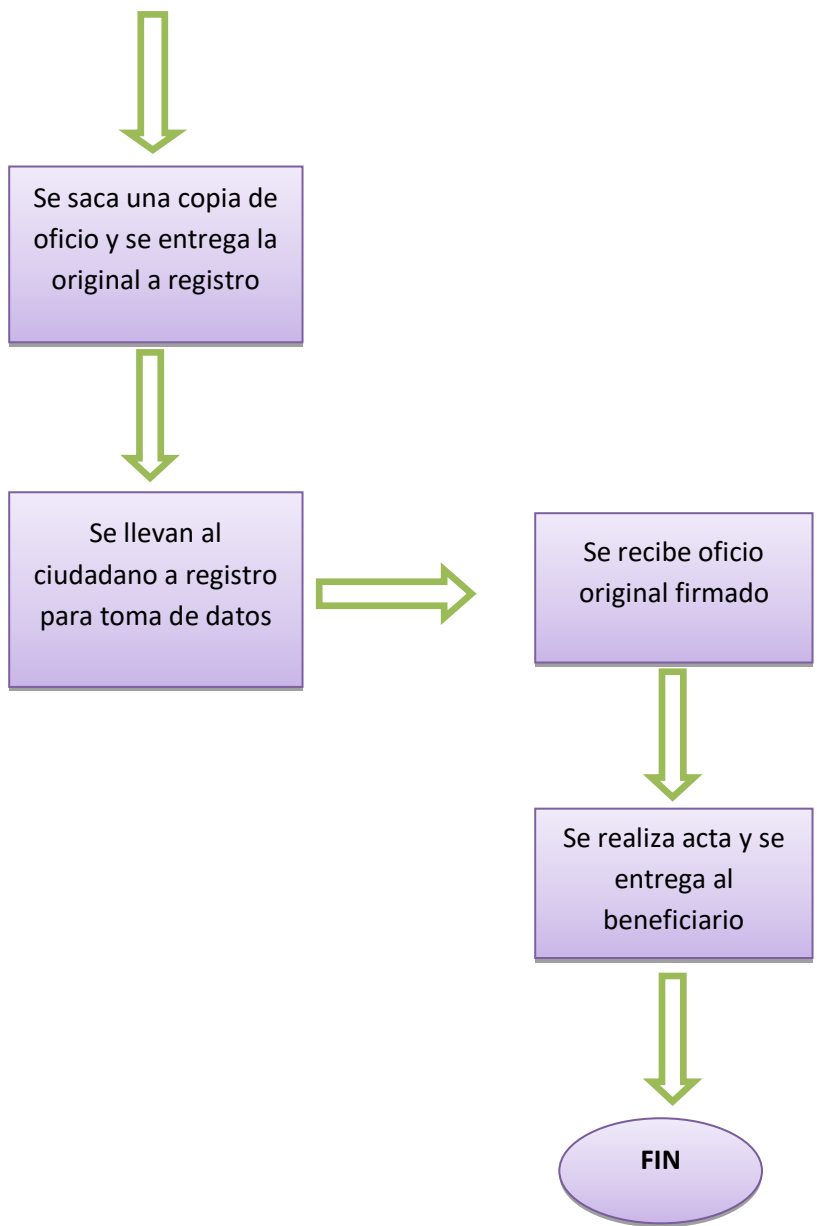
Se saca una copia de oficio y se entrega la original a registro

Se llevan al ciudadano a registro para toma de datos

Se recibe oficio original firmado

Se realiza acta y se entrega al beneficiario

FIN